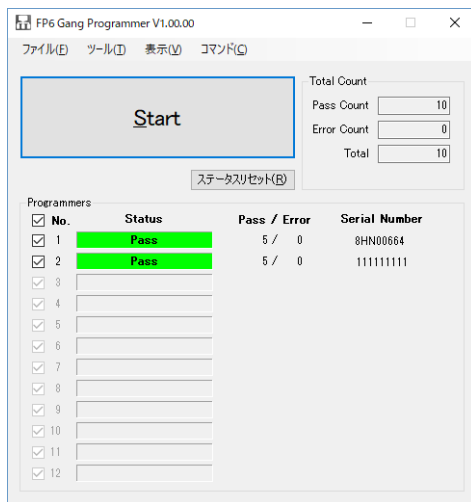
FP6 Gang Programmer V1.00.00

ファイル(F) ツール(T) 表示(V) コマンド(C)

Start

Total Count

Pass Count 10
Error Count 0
Total 10

ステータスリセット(R)

Programmers

| No. | Status | Pass / Error | Serial Number |
|---|---|---|---|
| 1 | Pass | 5 / 0 | 8HN00664 |
| 2 | Pass | 5 / 0 | 111111111 |
| 3 | | | |
| 4 | | | |
| 5 | | | |
| 6 | | | |
| 7 | | | |
| 8 | | | |
| 9 | | | |
| 10 | | | |
| 11 | | | |
| 12 | | | |